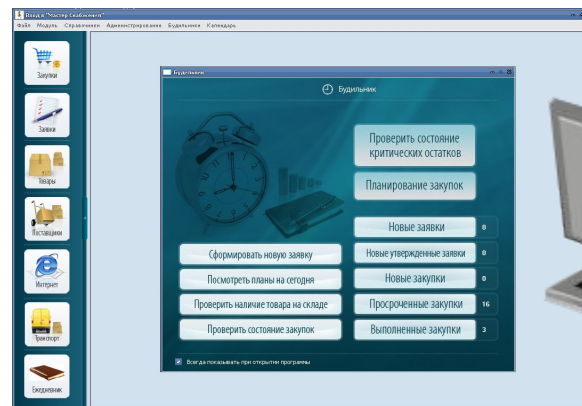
Вход в "Мастер Снабжения"

Файл Модуль Справочники Администрирование Будильники Календарь

Закупки

Заявки

Товары

Поставщики

Интернет

Транспорт

Ежедневник

Будильник

Будильник

Проверить состояние критических остатков

Планирование закупок

Новые заявки 0

Новые утвержденные заявки 0

Новые закупки 0

Просроченные закупки 16

Выполненные закупки 3

Сформировать новую заявку

Посмотреть планы на сегодня

Проверить наличие товара на складе

Проверить состояние закупок

Всегда показывать при открытии программы